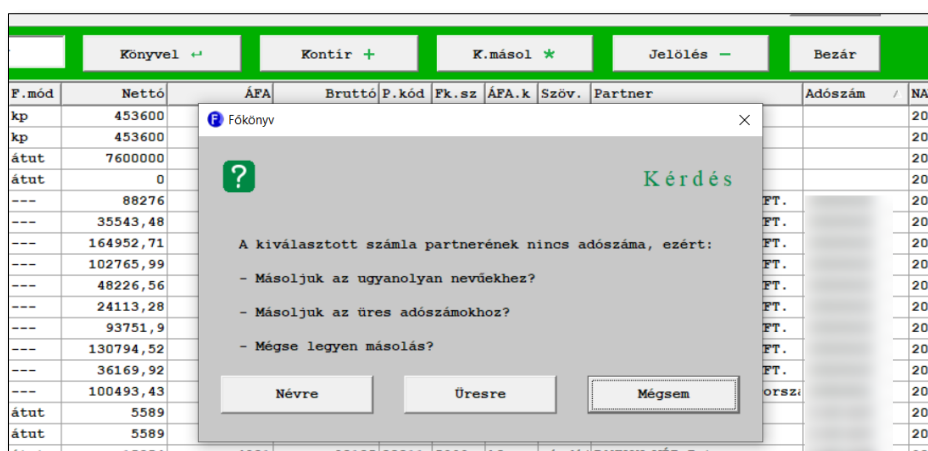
Könyvel ↵ | Kontír + | K.másol * | Jelölés − | Bezár

| F.mód | Nettó | ÁFA | Bruttó | P.kód | Fk.sz | ÁFA.k | Szöv. | Partner | Adószám | NA |
|---|---|---|---|---|---|---|---|---|---|---|
| kp | 453600 | | | | | | | | | 20 |
| kp | 453600 | | | | | | | | | 20 |
| átut | 7600000 | | | | | | | | | 20 |
| átut | 0 | | | | | | | | | 20 |
| --- | 88276 | | | | | | | FT. | | 20 |
| --- | 35543,48 | | | | | | | FT. | | 20 |
| --- | 164952,71 | | | | | | | FT. | | 20 |
| --- | 102765,99 | | | | | | | FT. | | 20 |
| --- | 48226,56 | | | | | | | FT. | | 20 |
| --- | 24113,28 | | | | | | | FT. | | 20 |
| --- | 93751,9 | | | | | | | FT. | | 20 |
| --- | 130794,52 | | | | | | | FT. | | 20 |
| --- | 36169,92 | | | | | | | FT. | | 20 |
| --- | 100493,43 | | | | | | | orsz | | 20 |
| átut | 5589 | | | | | | | | | 20 |
| átut | 5589 | | | | | | | | | 20 |

Főkönyv

Kérdés

A kiválasztott számla partnerének nincs adószáma, ezért:

- Másoljuk az ugyanolyan nevűekhez?

- Másoljuk az üres adószámokhoz?

- Mégse legyen másolás?

Névre | Üresre | Mégsem